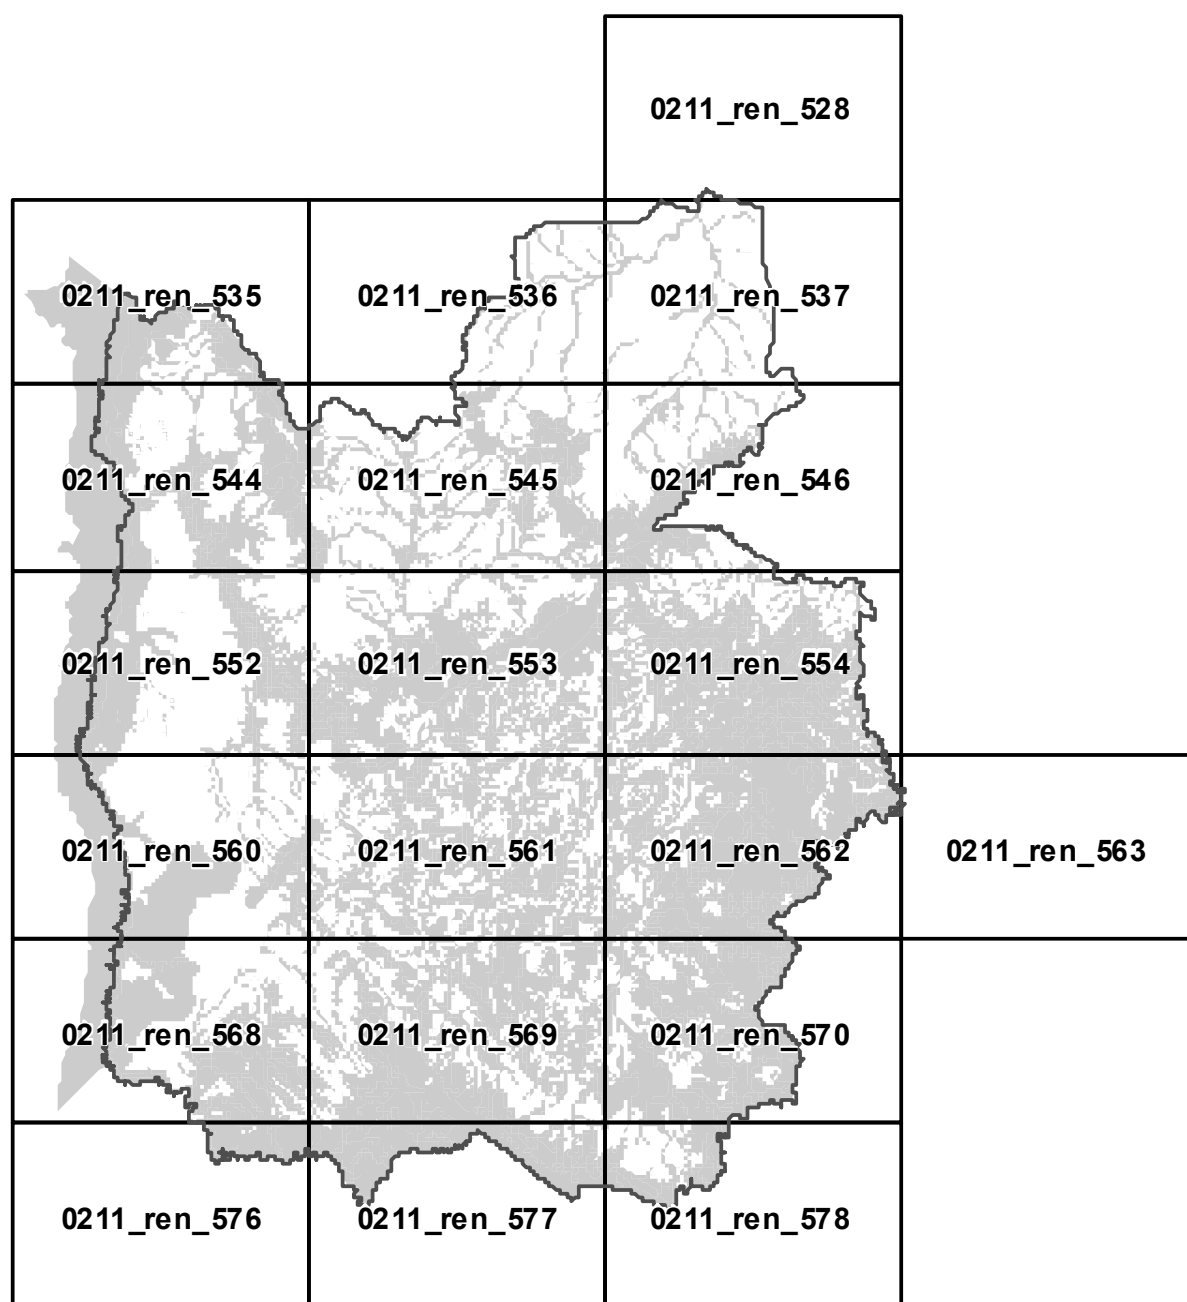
0211_ren_528

0211_ren_535

0211_ren_536

0211_ren_537

0211_ren_544

0211_ren_545

0211_ren_546

0211_ren_552

0211_ren_553

0211_ren_554

0211_ren_560

0211_ren_561

0211_ren_562

0211_ren_563

0211_ren_568

0211_ren_569

0211_ren_570

0211_ren_576

0211_ren_577

0211_ren_578